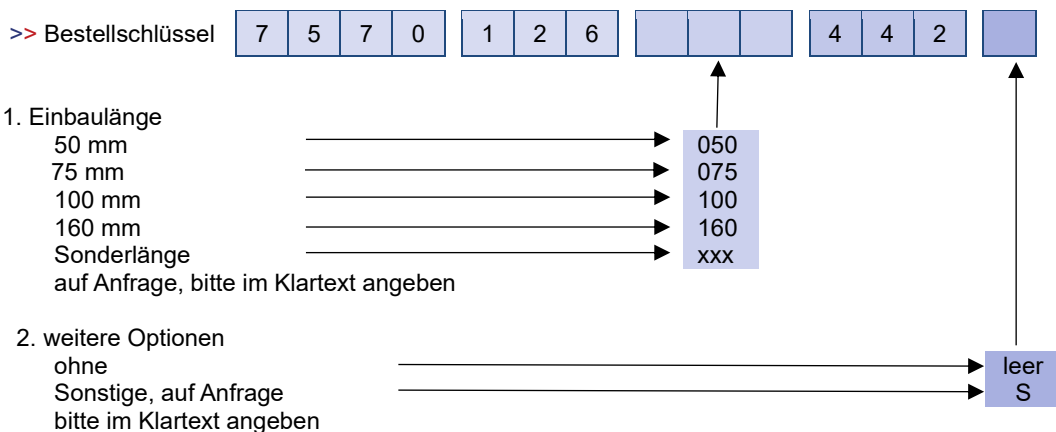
>> Bestellschlüssel

| 7 | 5 | 7 | 0 |
|---|---|---|---|

| 1 | 2 | 6 |
|---|---|---|

|  |  |  |
|---|---|---|

| 4 | 4 | 2 |
|---|---|---|

|  |
|---|

1. Einbaulänge
50 mm → 050
75 mm → 075
100 mm → 100
160 mm → 160
Sonderlänge → xxx
auf Anfrage, bitte im Klartext angeben

2. weitere Optionen
ohne → leer
Sonstige, auf Anfrage → S
bitte im Klartext angeben